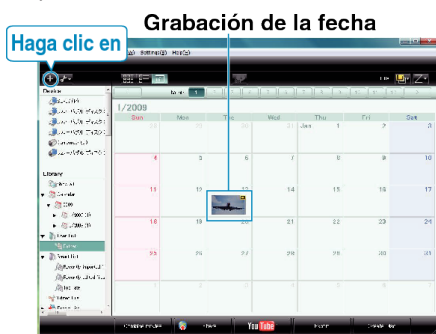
Grabación de la fecha

Haga clic en

1/2009

| Sun | Mon | Tue | Wed | Thu | Fri | Sat |
|---|---|---|---|---|---|---|
| 28 | 29 | 30 | 31 | Jan 1 | 2 | 3 |
| 4 | 5 | 6 | 7 | 8 | 9 | 10 |
| 11 | 12 | 13 | 14 | 15 | 16 | 17 |
| 18 | 19 | 20 | 21 | 22 | 23 | 24 |
| 25 | 26 | 27 | 28 | 29 | 30 | 31 |

Device

Library

YouTube